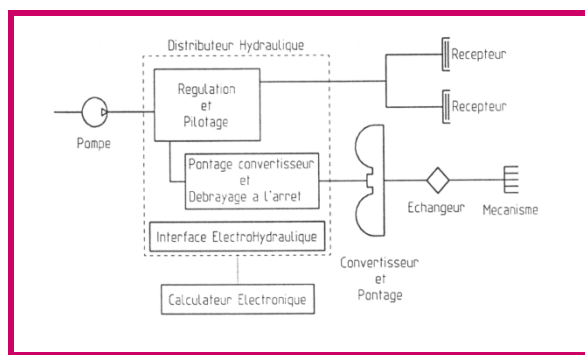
Distributeur Hydraulique

Regulation et Pilotage

Recepteur

Recepteur

Pompe

Pontage convertisseur et Debrayage a l'arret

Echangeur

Mecanisme

Interface ElectroHydraulique

Convertisseur et Pontage

Calculateur Electronique